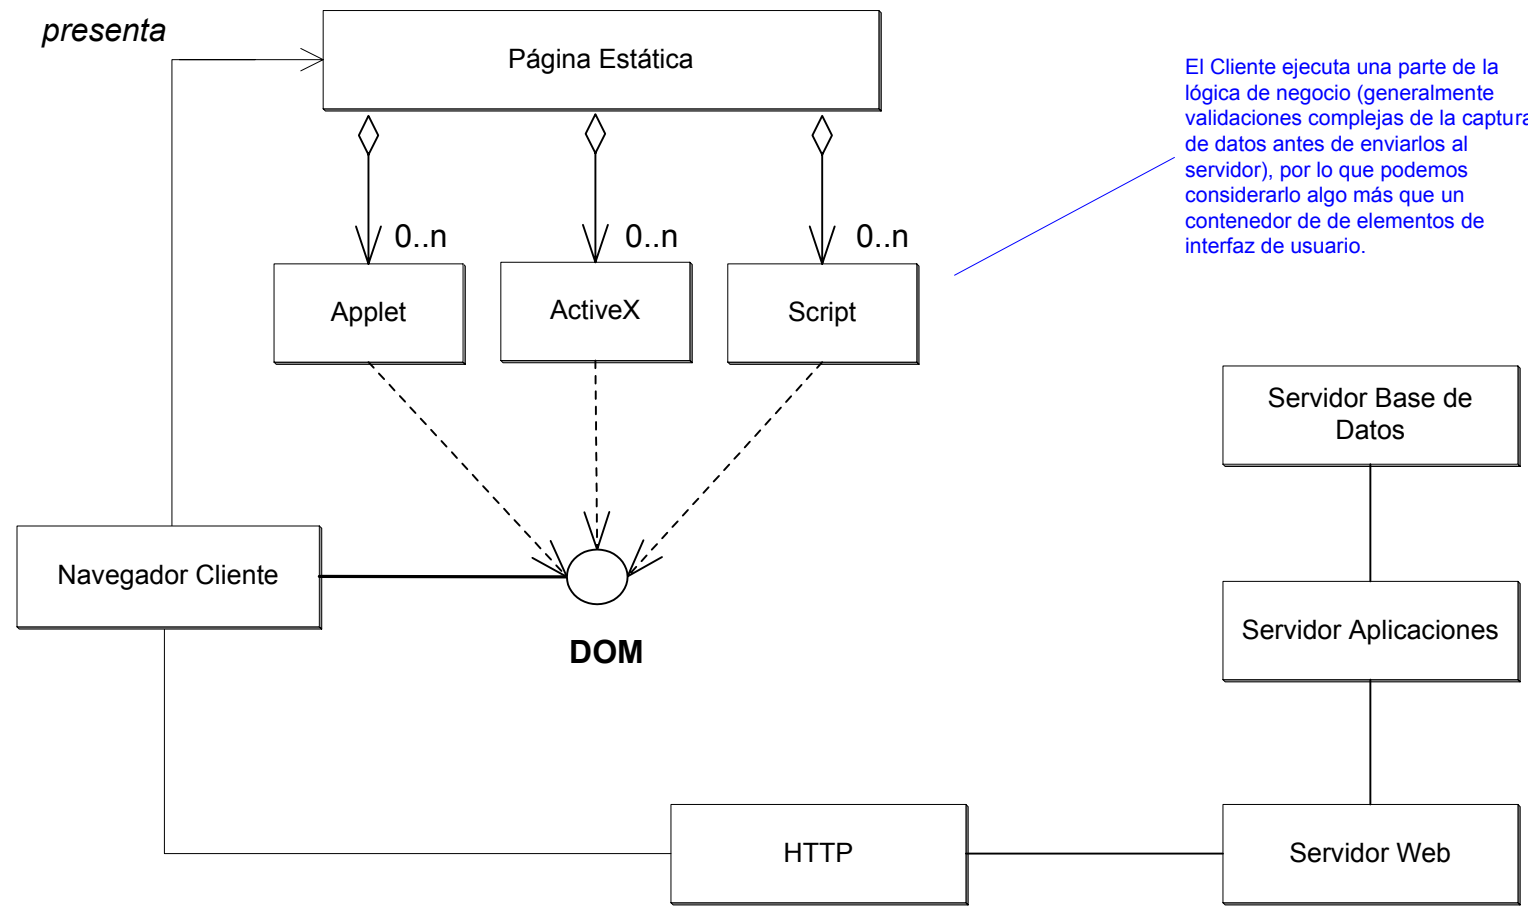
presenta

Página Estática

El Cliente ejecuta una parte de la lógica de negocio (generalmente validaciones complejas de la captura de datos antes de enviarlos al servidor), por lo que podemos considerarlo algo más que un contenedor de de elementos de interfaz de usuario.

0..n

0..n

0..n

Applet

ActiveX

Script

Servidor Base de Datos

Navegador Cliente

DOM

Servidor Aplicaciones

HTTP

Servidor Web